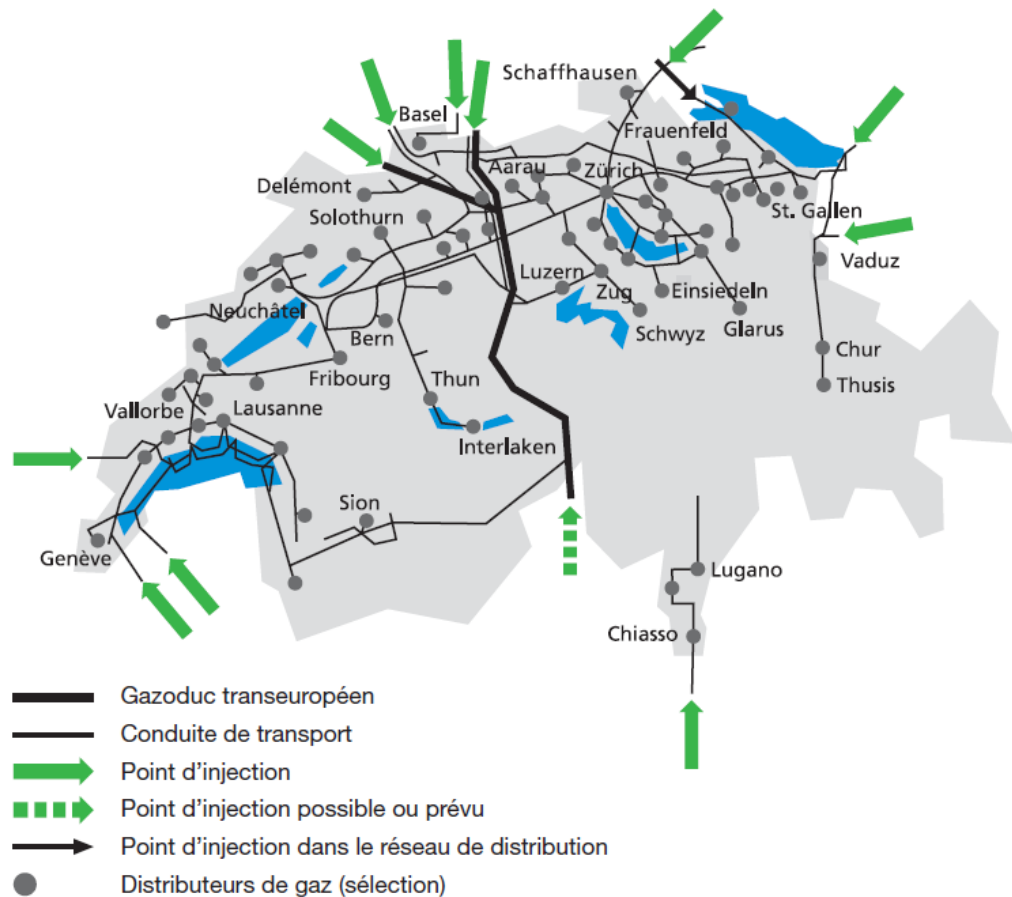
Schaffhausen
Basel
Frauenfeld
Aarau
Zürich
Delémont
St. Gallen
Solothurn
Vaduz
Luzern
Zug
Einsiedeln
Neuchâtel
Schwyz
Glarus
Bern
Chur
Fribourg
Thun
Thusis
Vallorbe
Lausanne
Interlaken
Sion
Genève
Lugano
Chiasso

Gazoduc transeuropéen
Conduite de transport
Point d'injection
Point d'injection possible ou prévu
Point d'injection dans le réseau de distribution
Distributeurs de gaz (sélection)